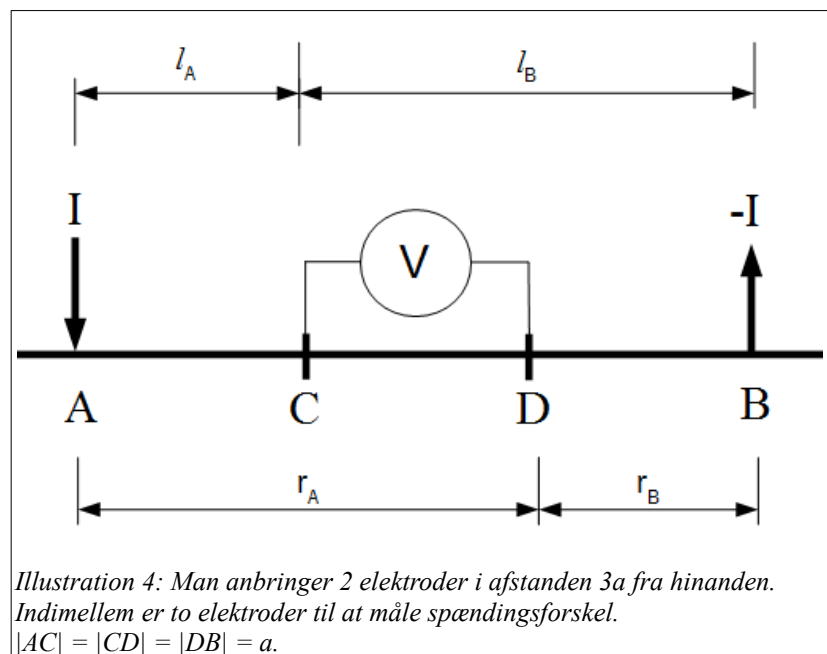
$l_A$ $l_B$

I

V

-I

A C D B

$r_A$ $r_B$

Illustration 4: Man anbringer 2 elektroder i afstanden 3a fra hinanden. Indimellem er to elektroder til at måle spændingsforskel.
$|AC| = |CD| = |DB| = a$.